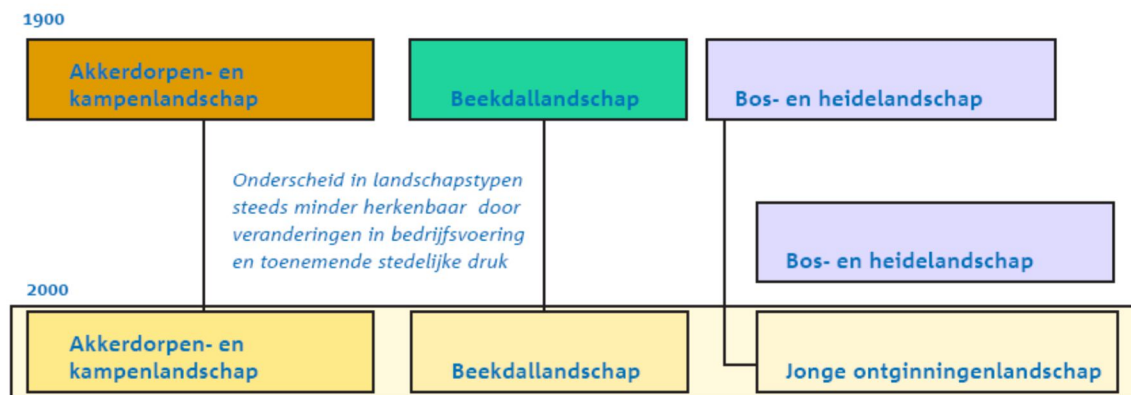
1900

Akkerdorpen- en kampenlandschap

Beekdallandschap

Bos- en heidelandschap

Onderscheid in landschapstypen steeds minder herkenbaar door veranderingen in bedrijfsvoering en toenemende stedelijke druk

Bos- en heidelandschap

2000

Akkerdorpen- en kampenlandschap

Beekdallandschap

Jonge ontginningenlandschap